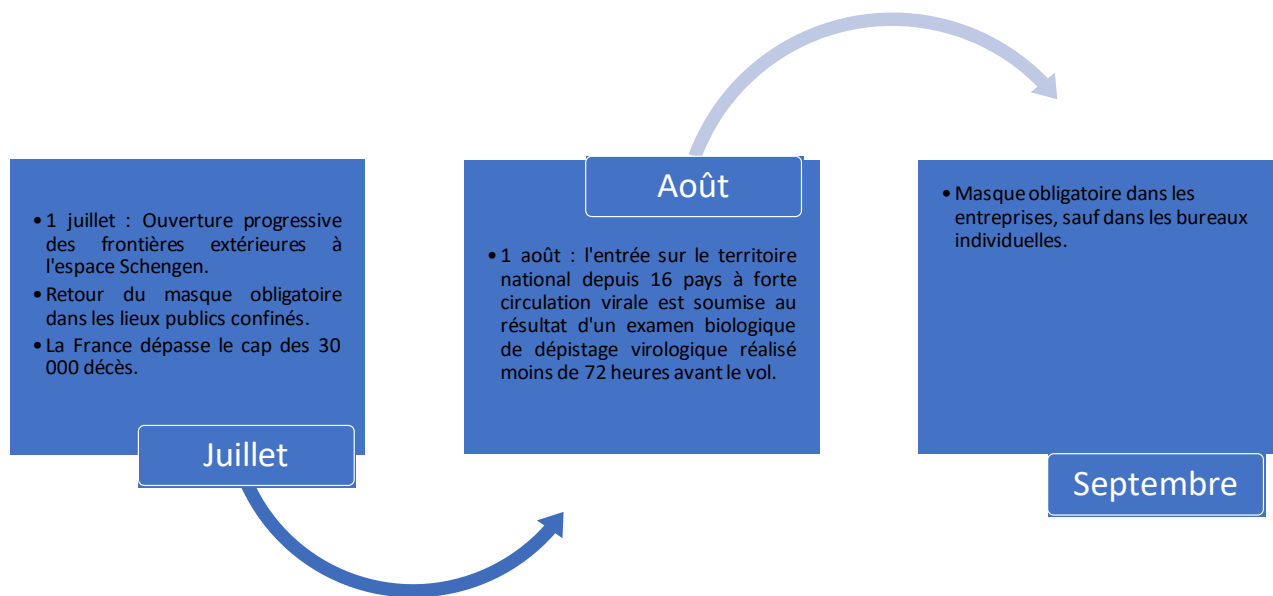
• 1 juillet : Ouverture progressive des frontières extérieures à l'espace Schengen.
• Retour du masque obligatoire dans les lieux publics confinés.
• La France dépasse le cap des 30 000 décès.

Juillet

Août

• 1 août : l'entrée sur le territoire national depuis 16 pays à forte circulation virale est soumise au résultat d'un examen biologique de dépistage virologique réalisé moins de 72 heures avant le vol.

• Masque obligatoire dans les entreprises, sauf dans les bureaux individuelles.

Septembre